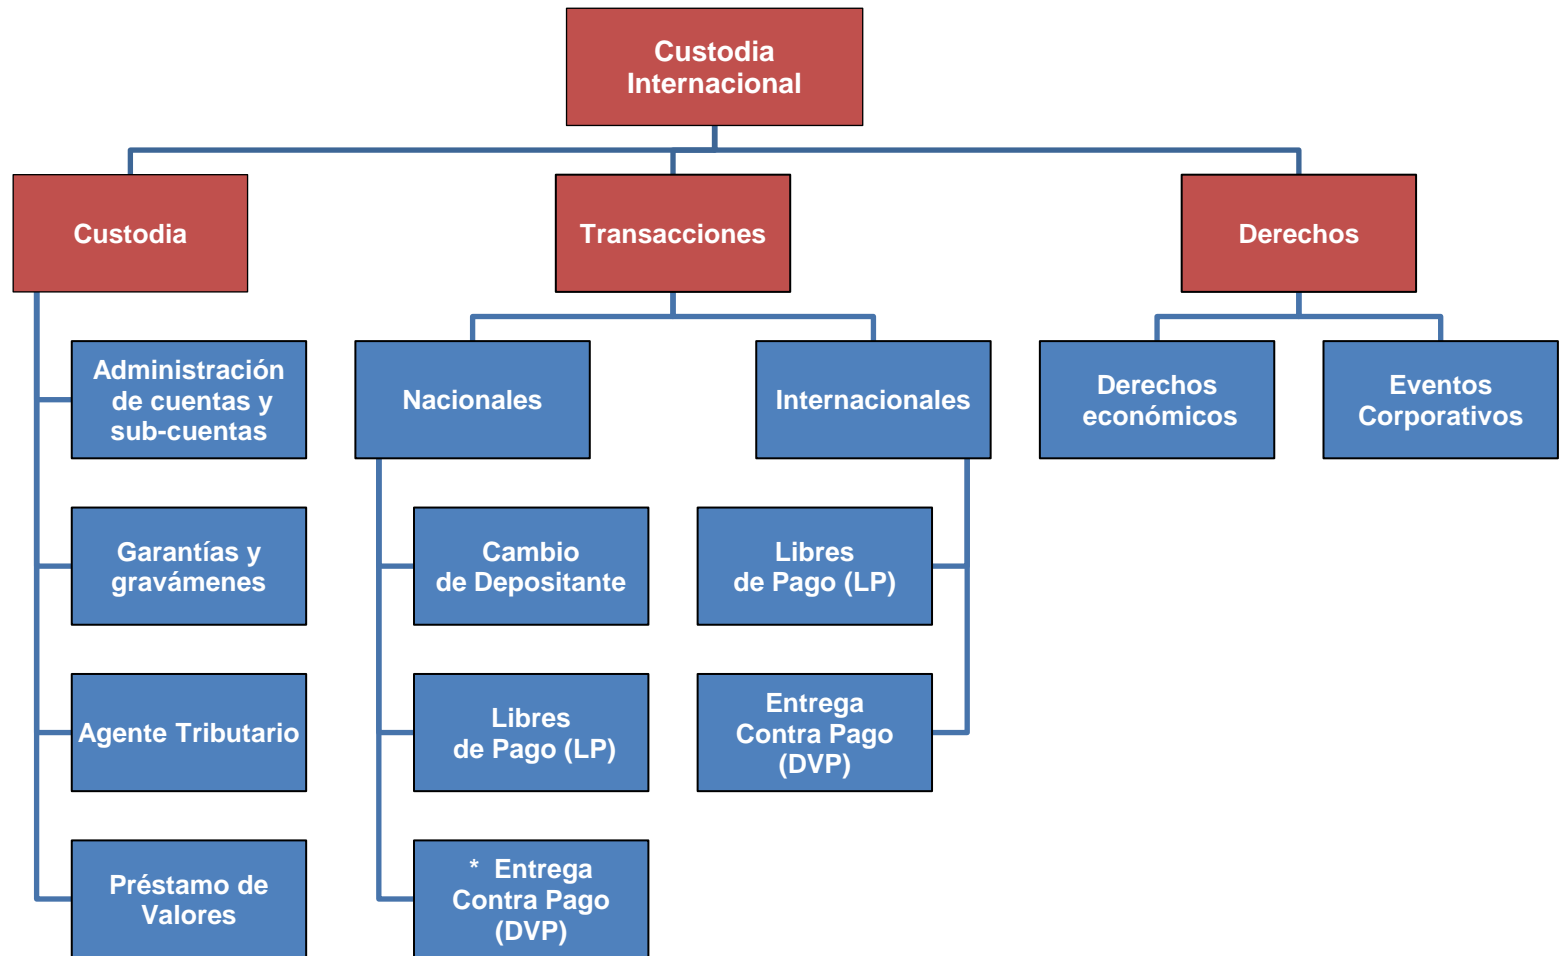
Custodia Internacional

Custodia

Transacciones

Derechos

Administración de cuentas y sub-cuentas

Garantías y gravámenes

Agente Tributario

Préstamo de Valores

Nacionales

Cambio de Depositante

Libres de Pago (LP)

* Entrega Contra Pago (DVP)

Internacionales

Libres de Pago (LP)

Entrega Contra Pago (DVP)

Derechos económicos

Eventos Corporativos